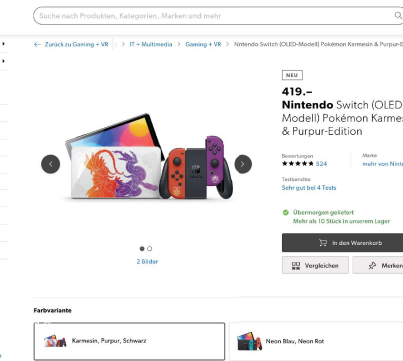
Suche nach Produkten, Kategorien, Marken und mehr

← Zurück zu Gaming + VR > IT + Multimedia > Gaming + VR > Nintendo Switch (OLED-Modell) Pokémon Karmesin & Purpur-Edit

NEU

419.–

Nintendo Switch (OLED-Modell) Pokémon Karmesin & Purpur-Edition

Bewertungen ★★★★★ 324

Marke mehr von Ninte

Testberichte Sehr gut bei 4 Tests

2 Bilder

Übermorgen geliefert
Mehr als 10 Stück in unserem Lager

In den Warenkorb

Vergleichen

Merken

Farbvariante

Karmesin, Purpur, Schwarz

Neon Blau, Neon Rot